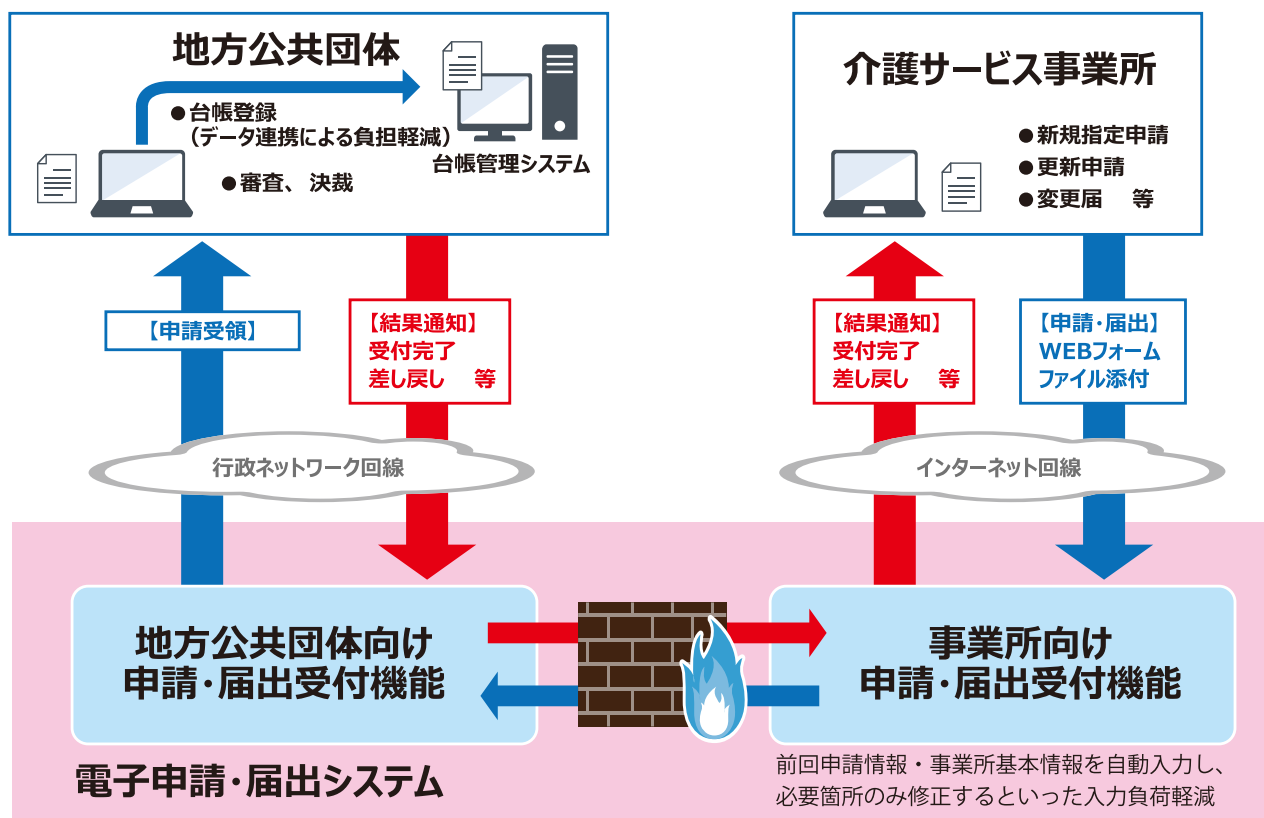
地方公共団体

●台帳登録
（データ連携による負担軽減）

●審査、決裁

台帳管理システム

介護サービス事業所

●新規指定申請
●更新申請
●変更届　等

【申請受領】

【結果通知】
受付完了
差し戻し　等

【結果通知】
受付完了
差し戻し　等

【申請・届出】
WEBフォーム
ファイル添付

行政ネットワーク回線

インターネット回線

地方公共団体向け
申請・届出受付機能

事業所向け
申請・届出受付機能

電子申請・届出システム

前回申請情報・事業所基本情報を自動入力し、
必要箇所のみ修正するといった入力負荷軽減